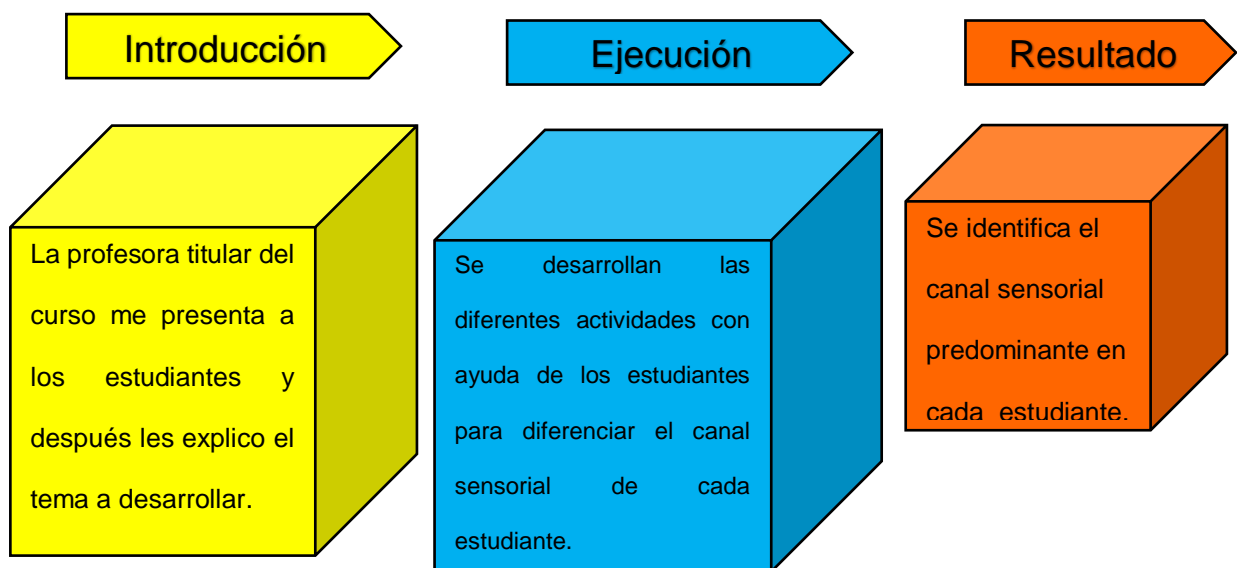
Introducción

Ejecución

Resultado

La profesora titular del curso me presenta a los estudiantes y después les explico el tema a desarrollar.

Se desarrollan las diferentes actividades con ayuda de los estudiantes para diferenciar el canal sensorial de cada estudiante.

Se identifica el canal sensorial predominante en cada estudiante.